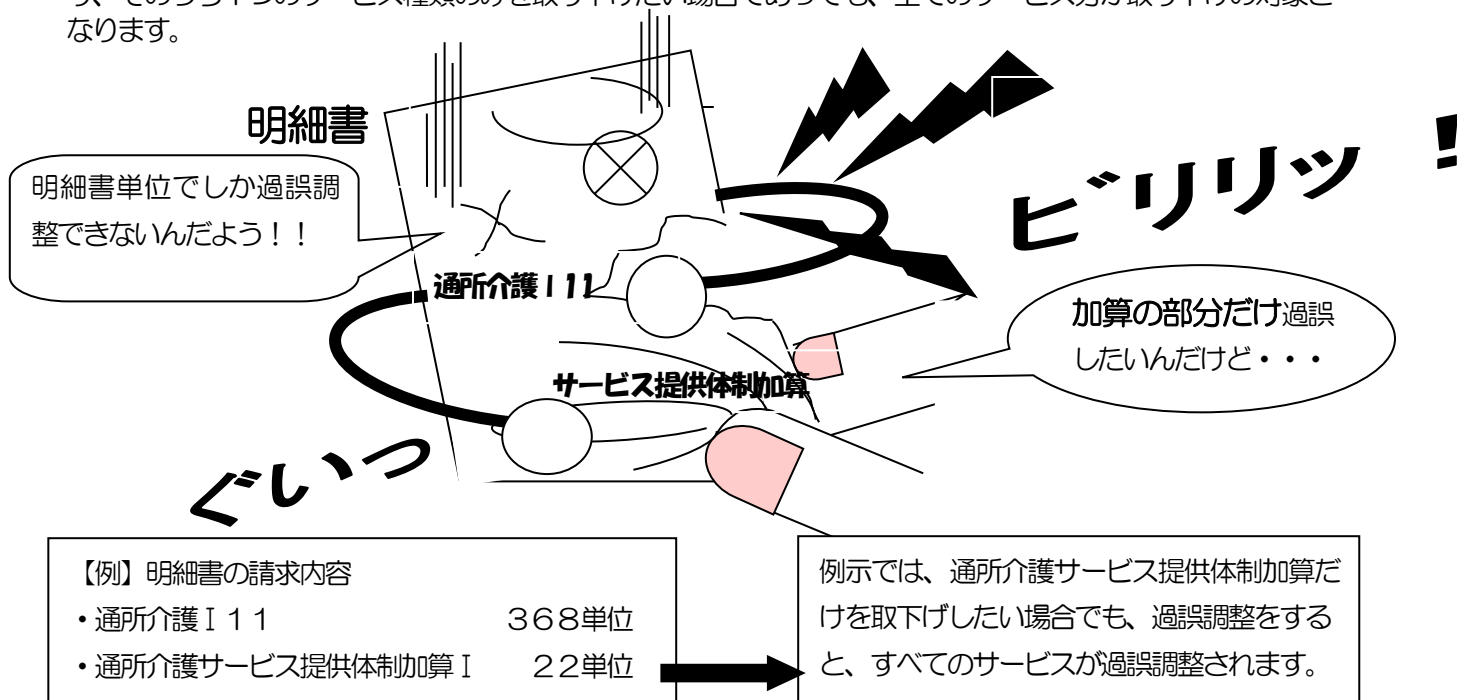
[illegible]なります。

明細書

明細書単位でしか過誤調整できないんだよう！！

ビリリッ！

通所介護Ｉ11

加算の部分だけ過誤したいんだけど・・・

サービス提供体制加算

ぐいっ

【例】明細書の請求内容
・通所介護Ｉ１１　368単位
・通所介護サービス提供体制加算Ｉ　22単位

例示では、通所介護サービス提供体制加算だけを取下げしたい場合でも、過誤調整をすると、すべてのサービスが過誤調整されます。